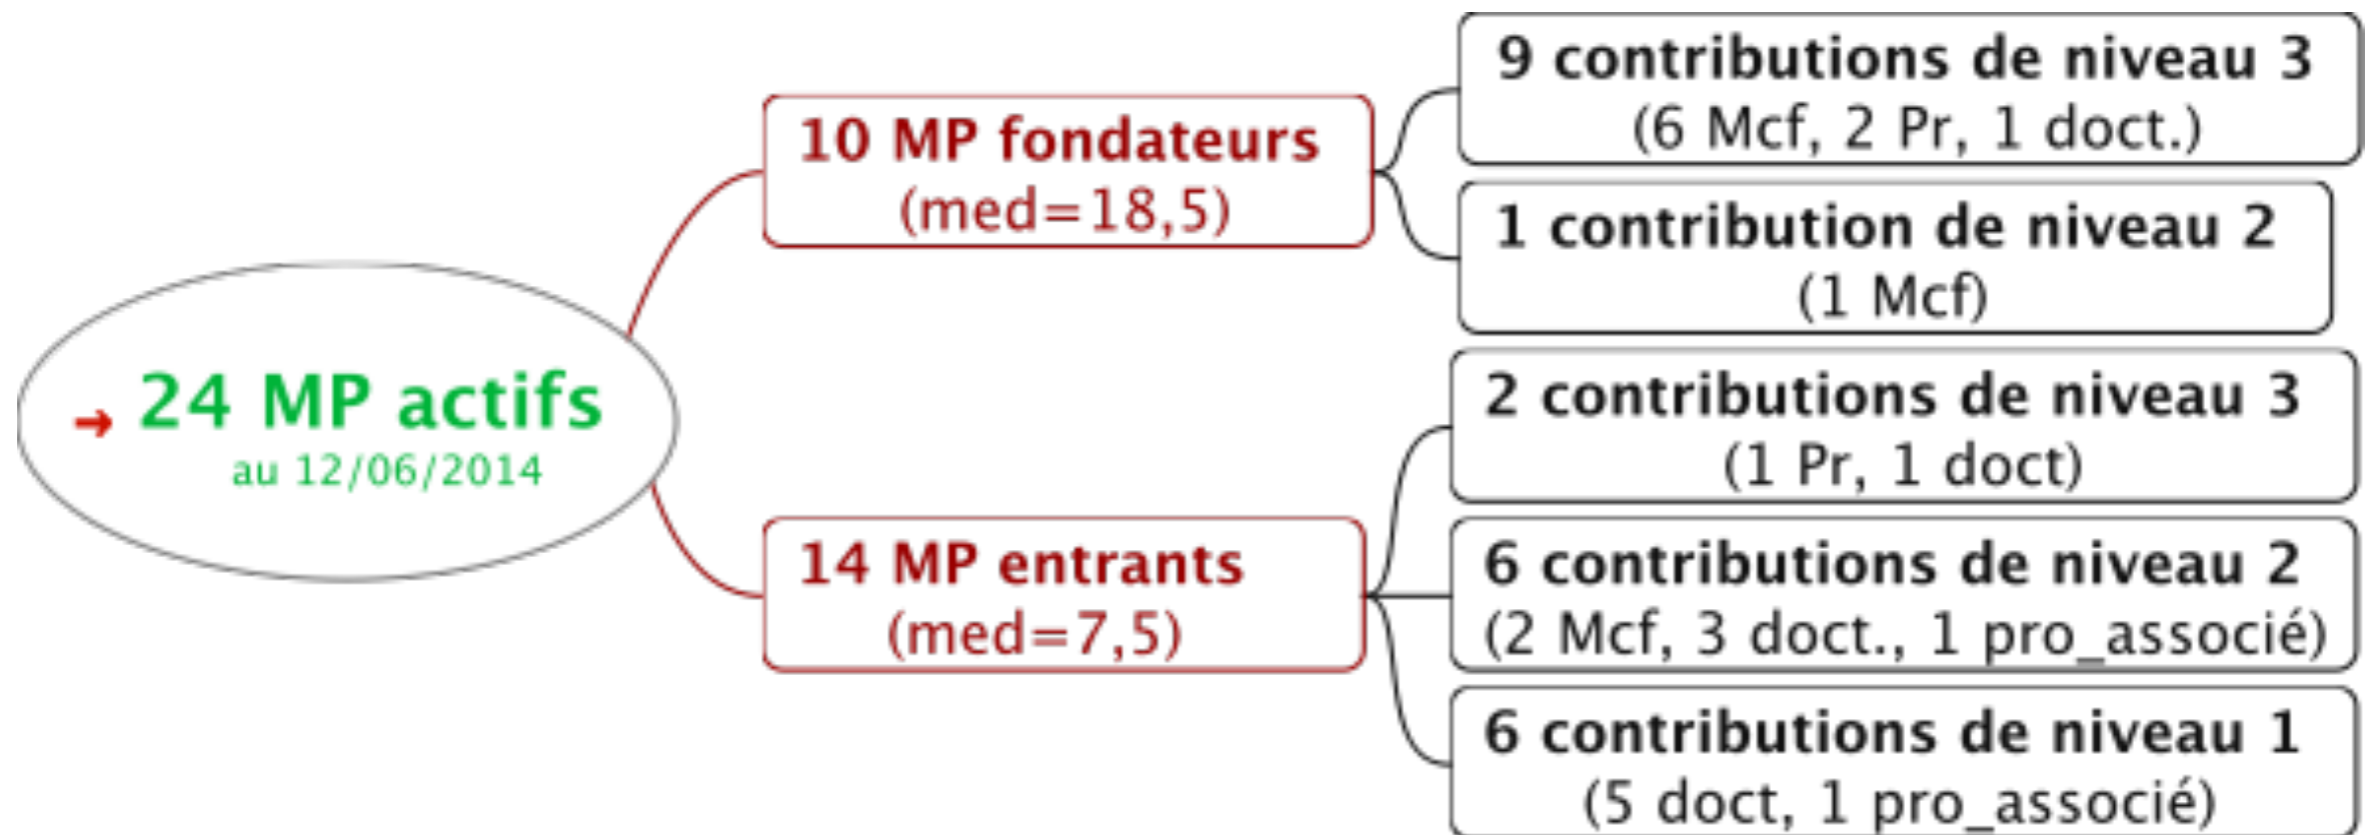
24 MP actifs
au 12/06/2014

10 MP fondateurs
(med=18,5)

9 contributions de niveau 3
(6 Mcf, 2 Pr, 1 doct.)

1 contribution de niveau 2
(1 Mcf)

14 MP entrants
(med=7,5)

2 contributions de niveau 3
(1 Pr, 1 doct)

6 contributions de niveau 2
(2 Mcf, 3 doct., 1 pro_associé)

6 contributions de niveau 1
(5 doct, 1 pro_associé)